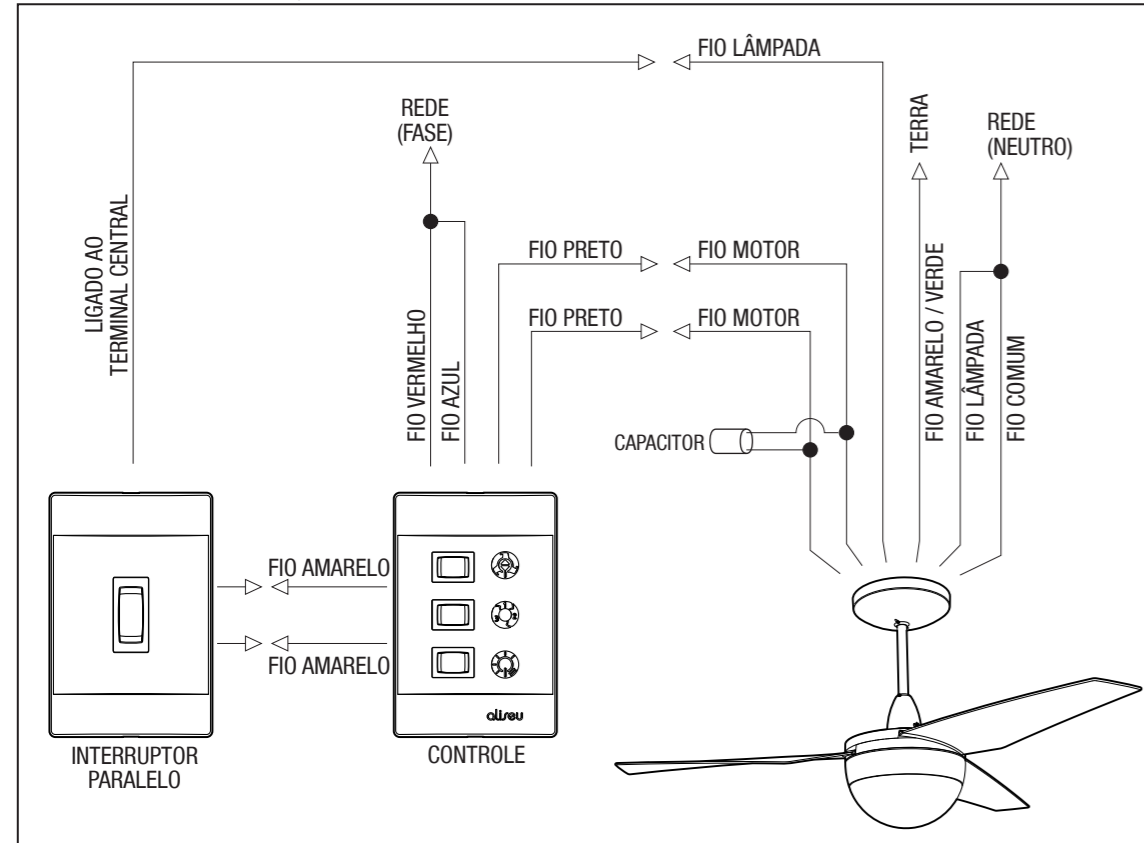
FIO LÂMPADA

REDE (FASE)

TERRA

REDE (NEUTRO)

LIGADO AO TERMINAL CENTRAL

FIO PRETO

FIO MOTOR

FIO PRETO

FIO MOTOR

FIO VERMELHO

FIO AZUL

FIO AMARELO / VERDE

FIO LÂMPADA

FIO COMUM

CAPACITOR

FIO AMARELO

FIO AMARELO

aliseu

INTERRUPTOR PARALELO

CONTROLE